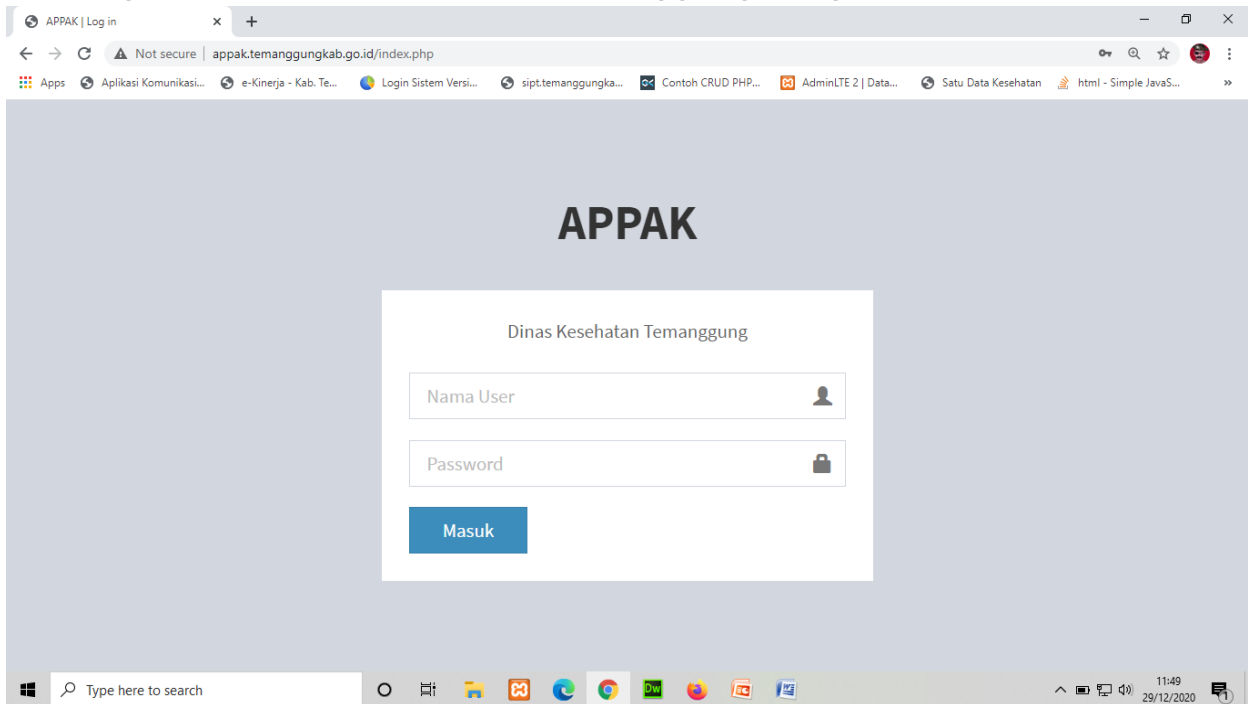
APPAK | Log in

Not secure | appak.temanggungkab.go.id/index.php

Apps Aplikasi Komunikasi... e-Kinerja - Kab. Te... Login Sistem Versi... sipt.temanggungka... Contoh CRUD PHP... AdminLTE 2 | Data... Satu Data Kesehatan html - Simple JavaS...

APPAK

Dinas Kesehatan Temanggung

Nama User

Password

Masuk

Type here to search

Dw

11:49
29/12/2020